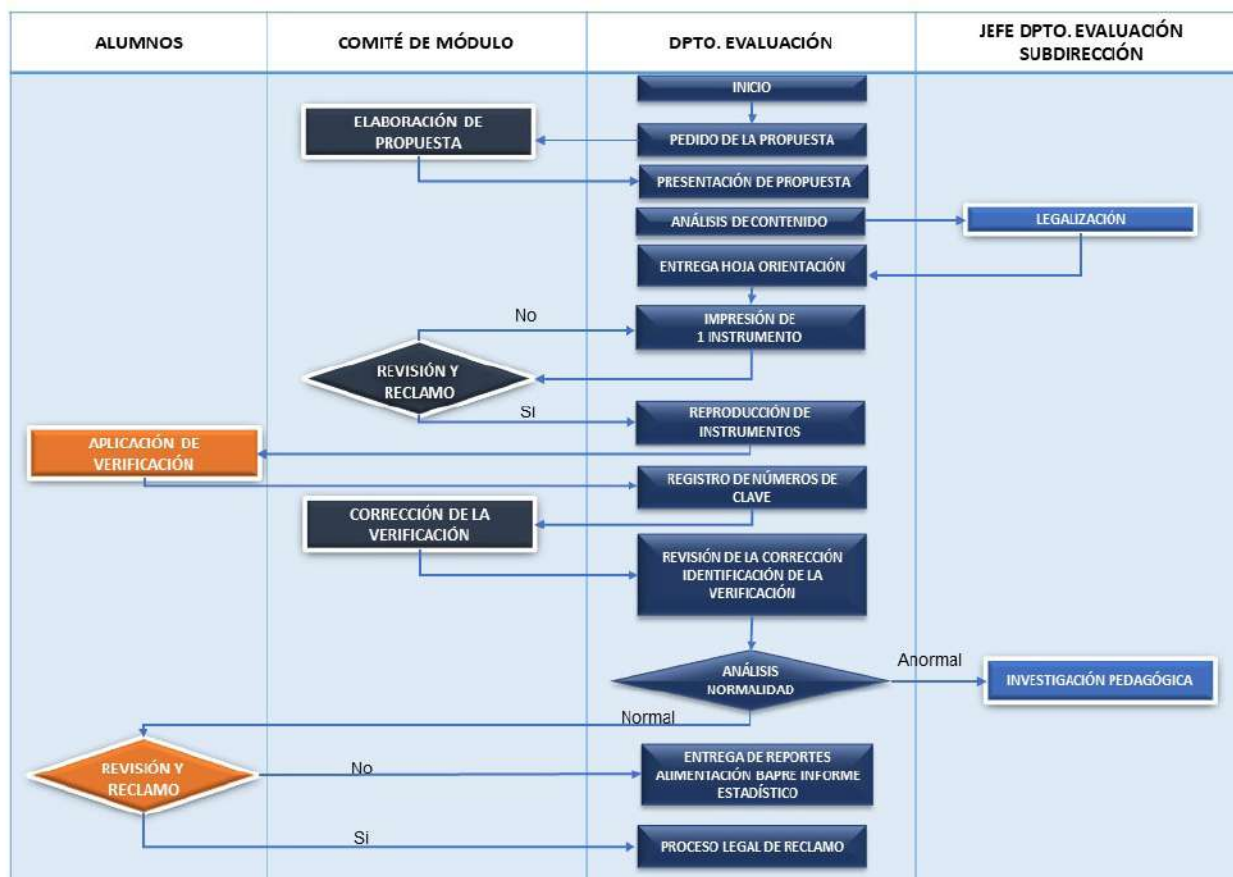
ALUMNOS

COMITÉ DE MÓDULO

DPTO. EVALUACIÓN

JEFE DPTO. EVALUACIÓN SUBDIRECCIÓN

INICIO

ELABORACIÓN DE PROPUESTA

PEDIDO DE LA PROPUESTA

PRESENTACIÓN DE PROPUESTA

ANÁLISIS DE CONTENIDO

LEGALIZACIÓN

ENTREGA HOJA ORIENTACIÓN

No

IMPRESIÓN DE 1 INSTRUMENTO

REVISIÓN Y RECLAMO

Si

REPRODUCCIÓN DE INSTRUMENTOS

APLICACIÓN DE VERIFICACIÓN

REGISTRO DE NÚMEROS DE CLAVE

CORRECCIÓN DE LA VERIFICACIÓN

REVISIÓN DE LA CORRECCIÓN IDENTIFICACIÓN DE LA VERIFICACIÓN

ANÁLISIS NORMALIDAD

Anormal

INVESTIGACIÓN PEDAGÓGICA

Normal

REVISIÓN Y RECLAMO

No

ENTREGA DE REPORTES ALIMENTACIÓN BAPRE INFORME ESTADÍSTICO

Si

PROCESO LEGAL DE RECLAMO